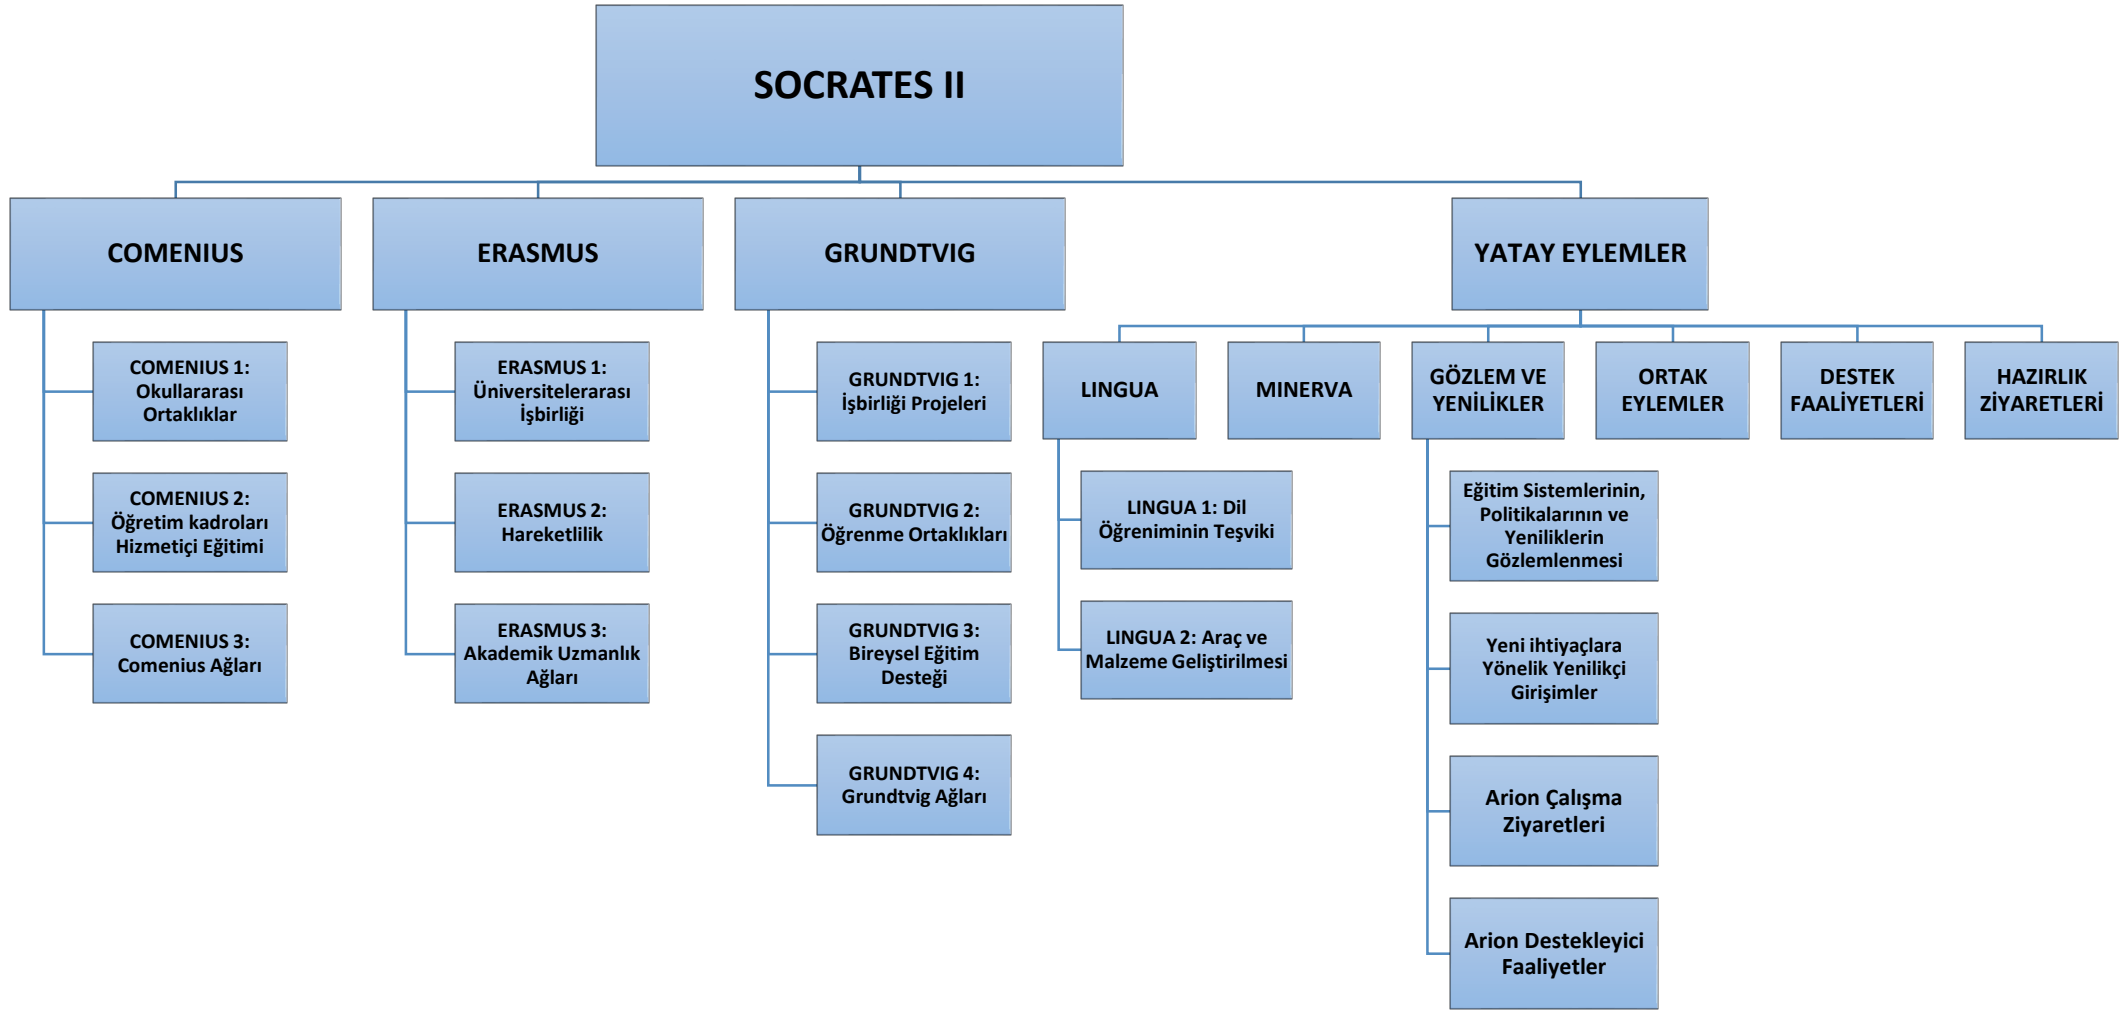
SOCRATES II

COMENIUS

COMENIUS 1: Okullararası Ortaklıklar

COMENIUS 2: Öğretim kadroları Hizmetiçi Eğitimi

COMENIUS 3: Comenius Ağları

ERASMUS

ERASMUS 1: Üniversitelerarası İşbirliği

ERASMUS 2: Hareketlilik

ERASMUS 3: Akademik Uzmanlık Ağları

GRUNDTVIG

GRUNDTVIG 1: İşbirliği Projeleri

GRUNDTVIG 2: Öğrenme Ortaklıkları

GRUNDTVIG 3: Bireysel Eğitim Desteği

GRUNDTVIG 4: Grundtvig Ağları

YATAY EYLEMLER

LINGUA

LINGUA 1: Dil Öğreniminin Teşviki

LINGUA 2: Araç ve Malzeme Geliştirilmesi

MINERVA

GÖZLEM VE YENİLİKLER

Eğitim Sistemlerinin, Politikalarının ve Yeniliklerin Gözlemlenmesi

Yeni ihtiyaçlara Yönelik Yenilikçi Girişimler

Arion Çalışma Ziyaretleri

Arion Destekleyici Faaliyetler

ORTAK EYLEMLER

DESTEK FAALİYETLERİ

HAZIRLIK ZİYARETLERİ